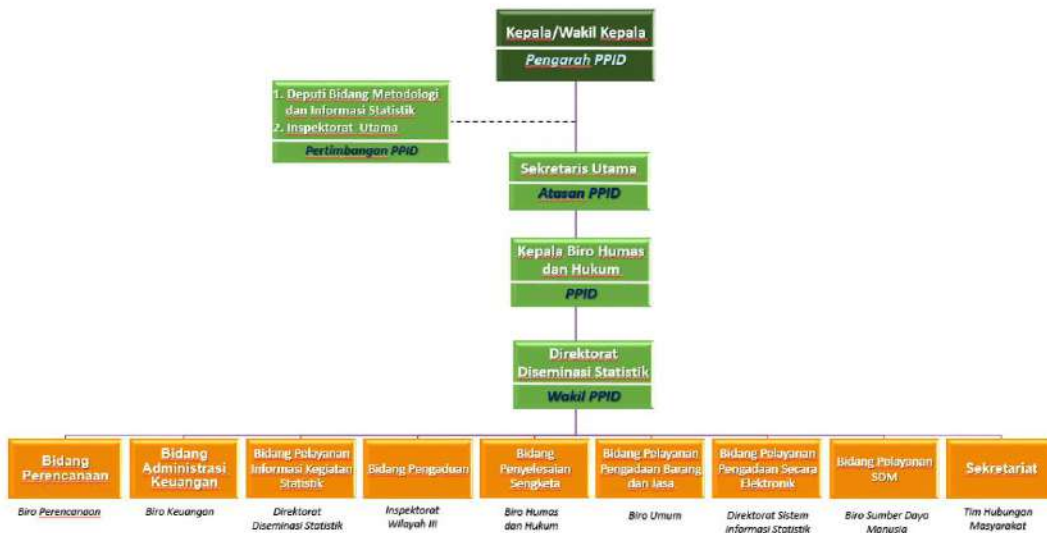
Kepala/Wakil Kepala
Pengarah PPID

1. Deputi Bidang Metodologi dan Informasi Statistik
2. Inspektorat Utama
Pertimbangan PPID

Sekretaris Utama
Atasan PPID

Kepala Biro Humas dan Hukum
PPID

Direktorat Diseminasi Statistik
Wakil PPID

Bidang Perencanaan
Biro Perencanaan

Bidang Administrasi Keuangan
Biro Keuangan

Bidang Pelayanan Informasi Kegiatan Statistik
Direktorat Diseminasi Statistik

Bidang Pengaduan
Inspektorat Wilayah III

Bidang Penyelesaian Sengketa
Biro Humas dan Hukum

Bidang Pelayanan Pengadaan Barang dan Jasa
Biro Umum

Bidang Pelayanan Pengadaan Secara Elektronik
Direktorat Sistem Informasi Statistik

Bidang Pelayanan SDM
Biro Sumber Daya Manusia

Sekretariat
Tim Hubungan Masyarakat